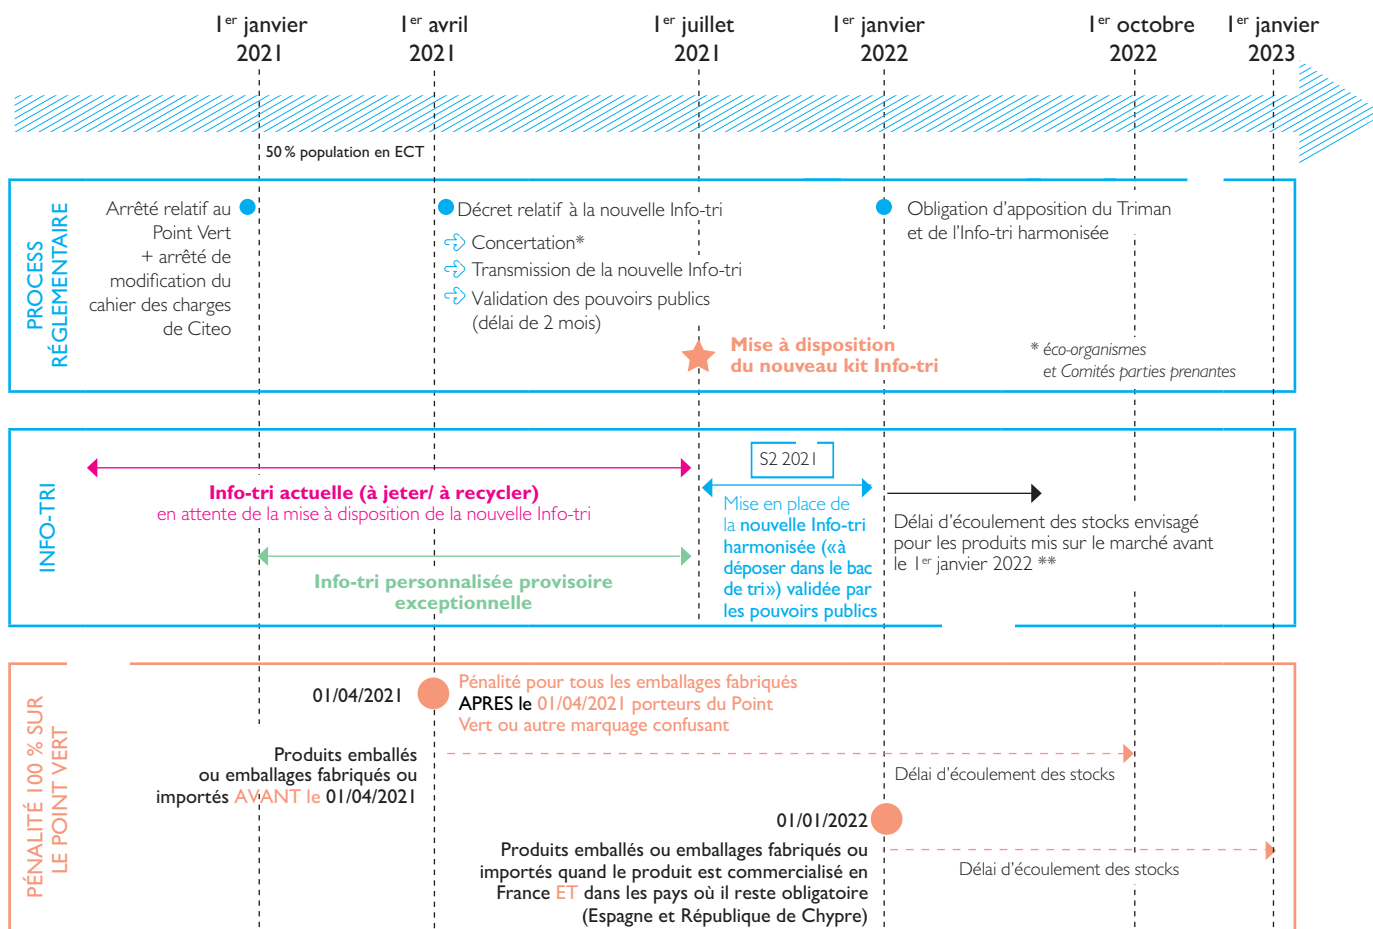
1er janvier 2021

1er avril 2021

1er juillet 2021

1er janvier 2022

1er octobre 2022

1er janvier 2023

50 % population en ECT

PROCESS RÉGLEMENTAIRE

Arrêté relatif au Point Vert + arrêté de modification du cahier des charges de Citeo

Décret relatif à la nouvelle Info-tri

Concertation*

Transmission de la nouvelle Info-tri

Validation des pouvoirs publics (délai de 2 mois)

Mise à disposition du nouveau kit Info-tri

Obligation d'apposition du Triman et de l'Info-tri harmonisée

* éco-organismes et Comités parties prenantes

INFO-TRI

Info-tri actuelle (à jeter/ à recycler)

en attente de la mise à disposition de la nouvelle Info-tri

Info-tri personnalisée provisoire exceptionnelle

S2 2021

Mise en place de la nouvelle Info-tri harmonisée («à déposer dans le bac de tri») validée par les pouvoirs publics

Délai d'écoulement des stocks envisagé pour les produits mis sur le marché avant le 1er janvier 2022 **

PÉNALITÉ 100 % SUR LE POINT VERT

01/04/2021

Pénalité pour tous les emballages fabriqués APRES le 01/04/2021 porteurs du Point Vert ou autre marquage confusant

Produits emballés ou emballages fabriqués ou importés AVANT le 01/04/2021

Délai d'écoulement des stocks

01/01/2022

Produits emballés ou emballages fabriqués ou importés quand le produit est commercialisé en France ET dans les pays où il reste obligatoire (Espagne et République de Chypre)

Délai d'écoulement des stocks